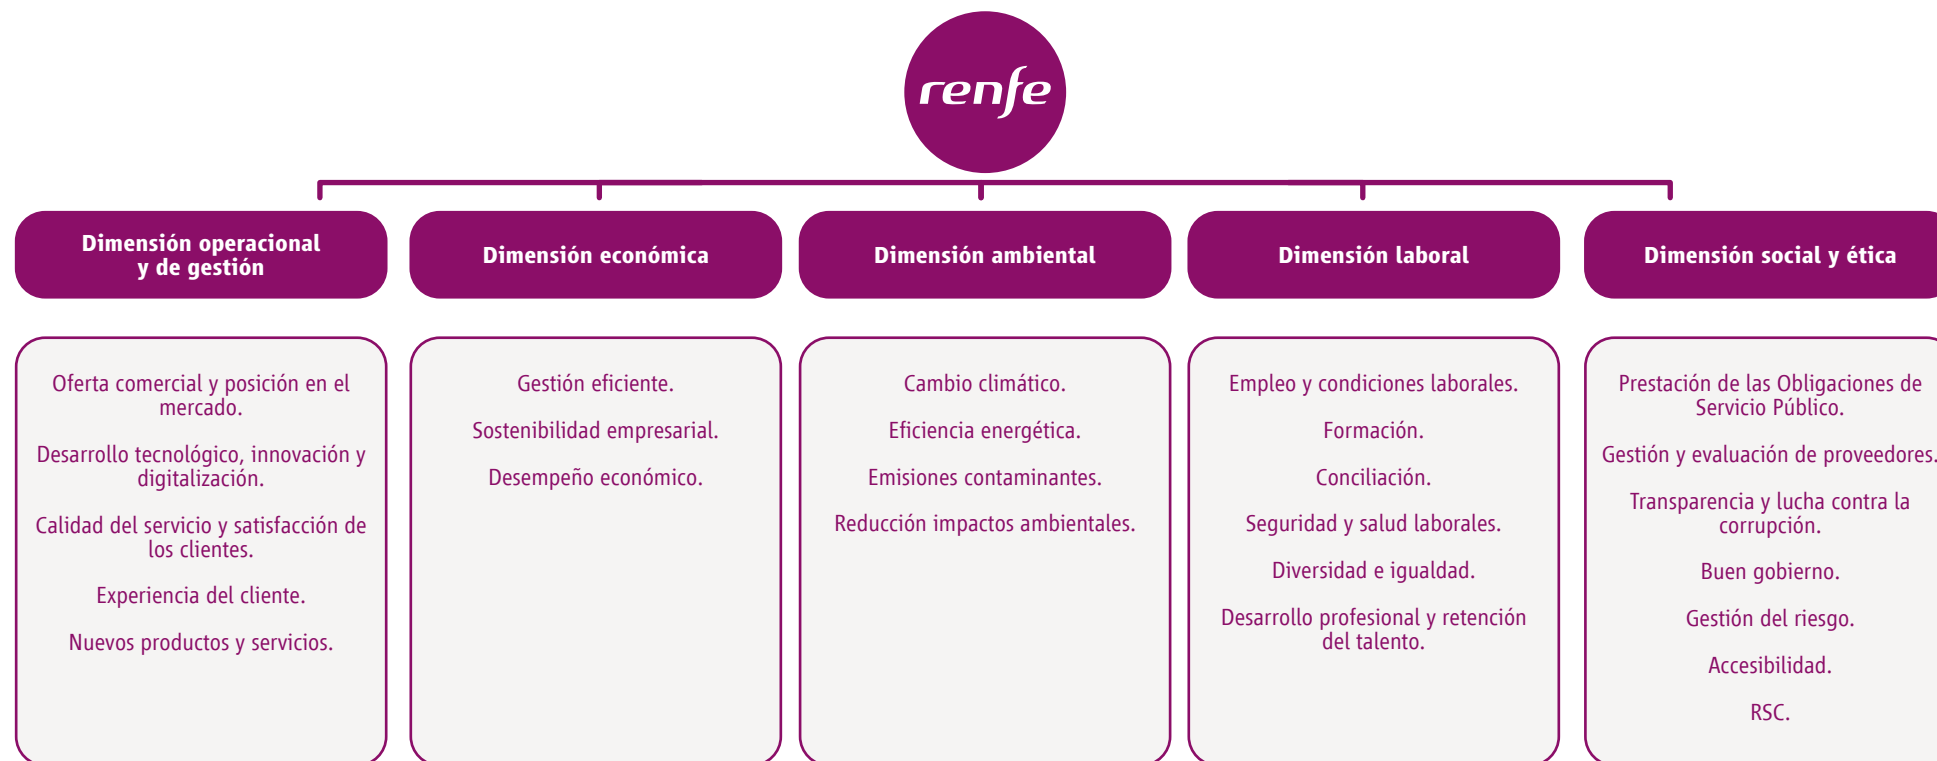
renfe

Dimensión operacional y de gestión

Dimensión económica

Dimensión ambiental

Dimensión laboral

Dimensión social y ética

Oferta comercial y posición en el mercado.

Desarrollo tecnológico, innovación y digitalización.

Calidad del servicio y satisfacción de los clientes.

Experiencia del cliente.

Nuevos productos y servicios.

Gestión eficiente.

Sostenibilidad empresarial.

Desempeño económico.

Cambio climático.

Eficiencia energética.

Emisiones contaminantes.

Reducción impactos ambientales.

Empleo y condiciones laborales.

Formación.

Conciliación.

Seguridad y salud laborales.

Diversidad e igualdad.

Desarrollo profesional y retención del talento.

Prestación de las Obligaciones de Servicio Público.

Gestión y evaluación de proveedores.

Transparencia y lucha contra la corrupción.

Buen gobierno.

Gestión del riesgo.

Accesibilidad.

RSC.